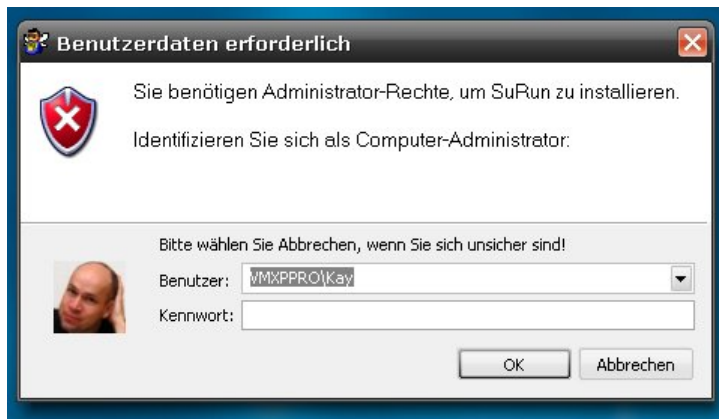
Benutzerdaten erforderlich

Sie benötigen Administrator-Rechte, um SuRun zu installieren.

Identifizieren Sie sich als Computer-Administrator:

Bitte wählen Sie Abbrechen, wenn Sie sich unsicher sind!

Benutzer: VMXPPRO\Kay

Kennwort:

OK

Abbrechen